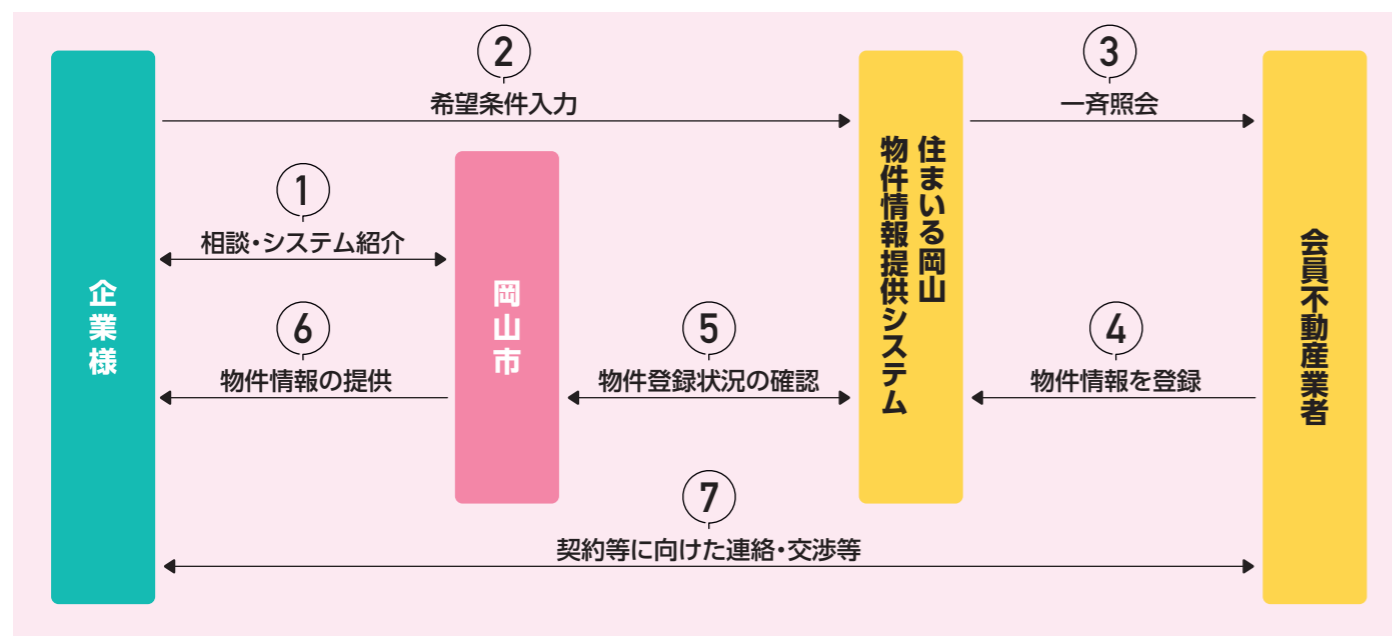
企業様

2
希望条件入力

住まいる岡山
物件情報提供システム

3
一斉照会

会員不動産業者

1
相談・システム紹介

岡山市

6
物件情報の提供

5
物件登録状況の確認

4
物件情報を登録

7
契約等に向けた連絡・交渉等